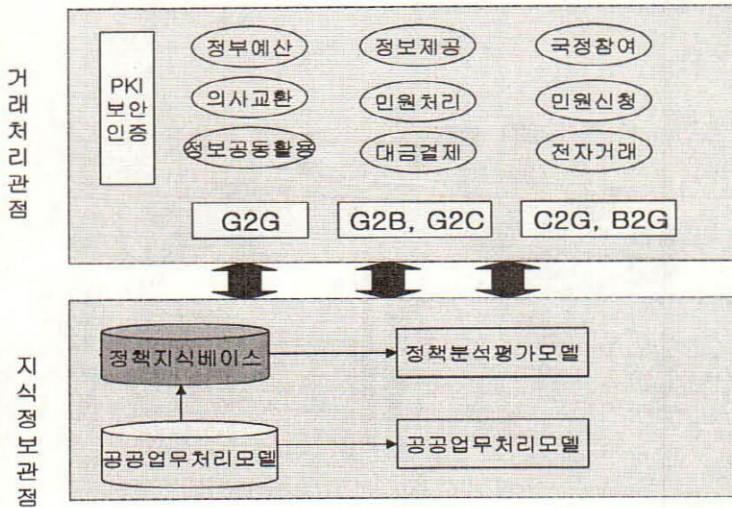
거래처리관점

PKI 보안 인증

정부예산

정보제공

국정참여

의사교환

민원처리

민원신청

정보공동활용

대금결제

전자거래

G2G

G2B, G2C

C2G, B2G

지식정보관점

정책지식베이스

정책분석평가모델

공공업무처리모델

공공업무처리모델